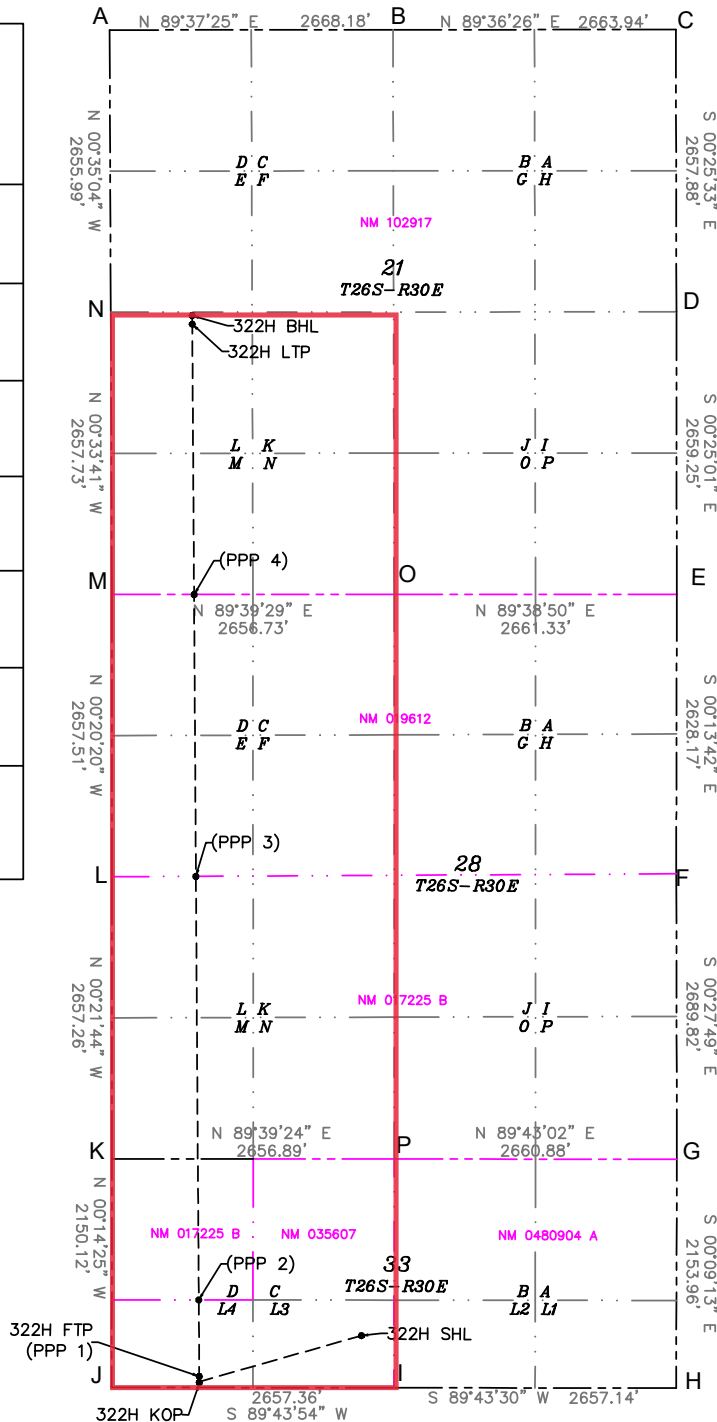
A N 89°37'25" E 2668.18' B N 89°36'26" E 2663.94' C

N 00°35'04" W 2655.99'

S 00°25'33" E 2657.88'

D C
E F

B A
G H

NM 102917

21
T26S-R30E

N D

322H BHL
322H LTP

N 00°33'41" W 2657.73'

S 00°25'01" E 2659.25'

L K
M N

J I
O P

(PPP 4)

M O E

N 89°39'29" E 2656.73'

N 89°38'50" E 2661.33'

N 00°20'20" W 2657.51'

S 00°13'42" E 2628.17'

D C
E F

NM 019612

B A
G H

(PPP 3)

L F

28
T26S-R30E

N 00°21'44" W 2657.26'

S 00°27'49" E 2689.82'

L K
M N

NM 017225 B

J I
O P

N 89°39'24" E 2656.89'

N 89°43'02" E 2660.88'

K P G

N 00°14'25" W 2150.12'

S 00°09'13" E 2153.96'

NM 017225 B

NM 035607

NM 0480904 A

(PPP 2)

33
T26S-R30E

D L4
C L3

B L2
A L1

322H FTP (PPP 1)

322H SHL

J I H

2657.36'
S 89°43'54" W

S 89°43'30" W 2657.14'

322H KOP